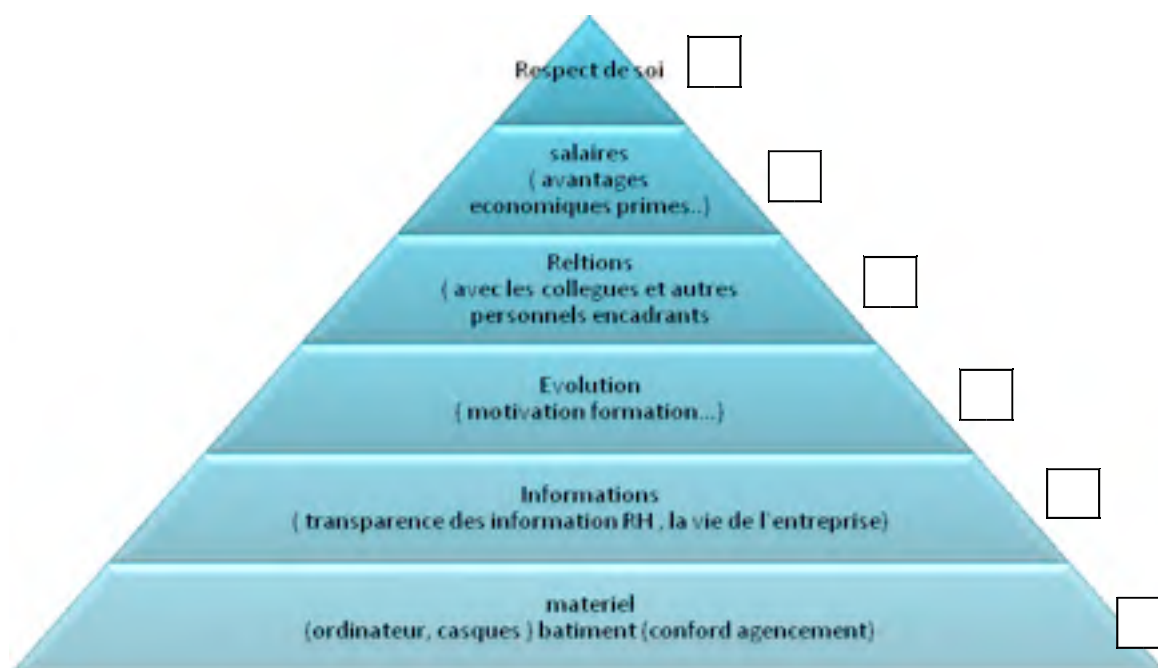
Respect de soi

salaires
( avantages economiques primes..)

Reltions
( avec les collegues et autres personnels encadrants

Evolution
( motivation formation...)

Informations
( transparence des information RH , la vie de l'entreprise)

materiel
(ordinateur, casques ) batiment (conford agencement)